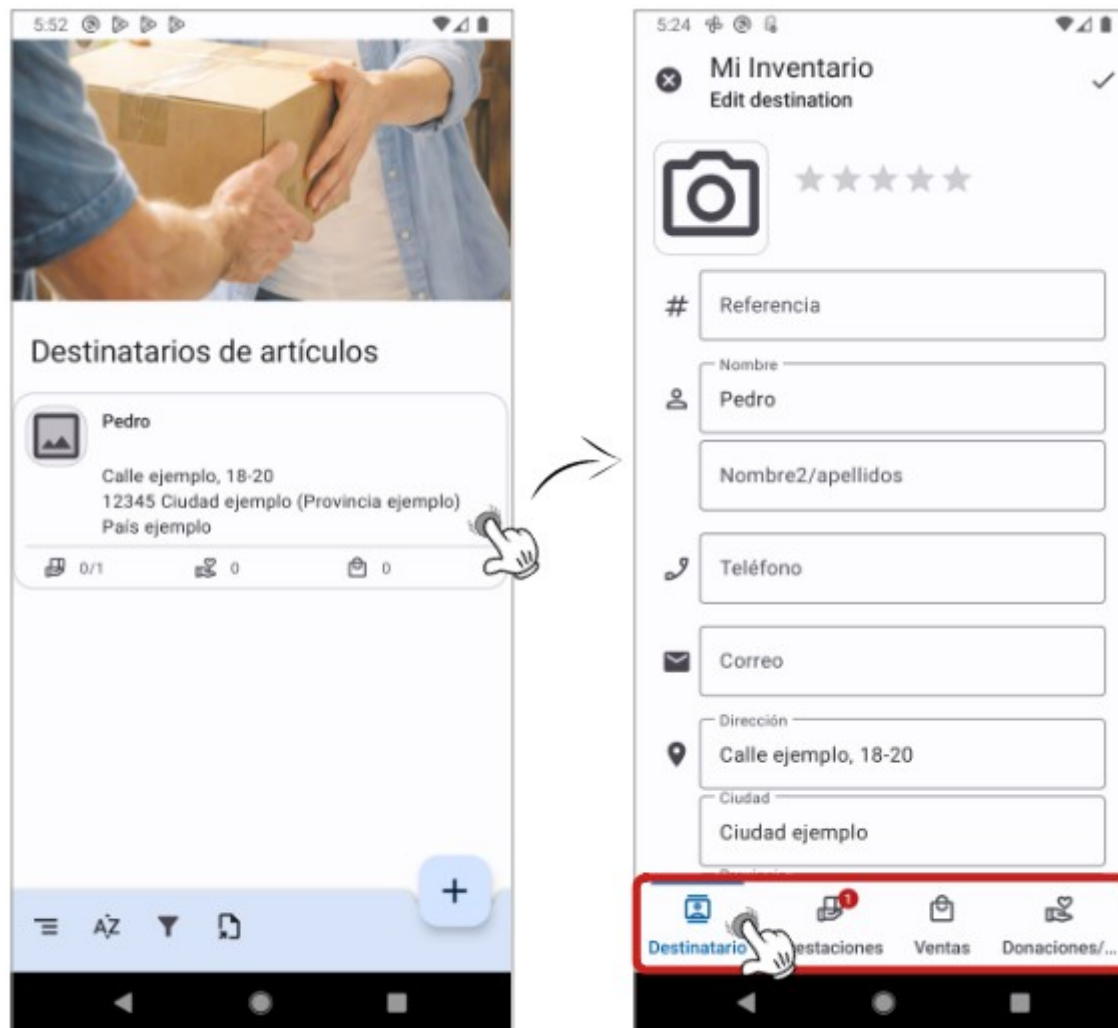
5:52

Destinatarios de artículos

Pedro

Calle ejemplo, 18-20
12345 Ciudad ejemplo (Provincia ejemplo)
País ejemplo

0/1 0 0

+

AZ

5:24

Mi Inventario
Edit destination

#

Referencia

Nombre
Pedro

Nombre2/apellidos

Teléfono

Correo

Dirección
Calle ejemplo, 18-20

Ciudad
Ciudad ejemplo

1

Destinatario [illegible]estaciones Ventas Donaciones/...